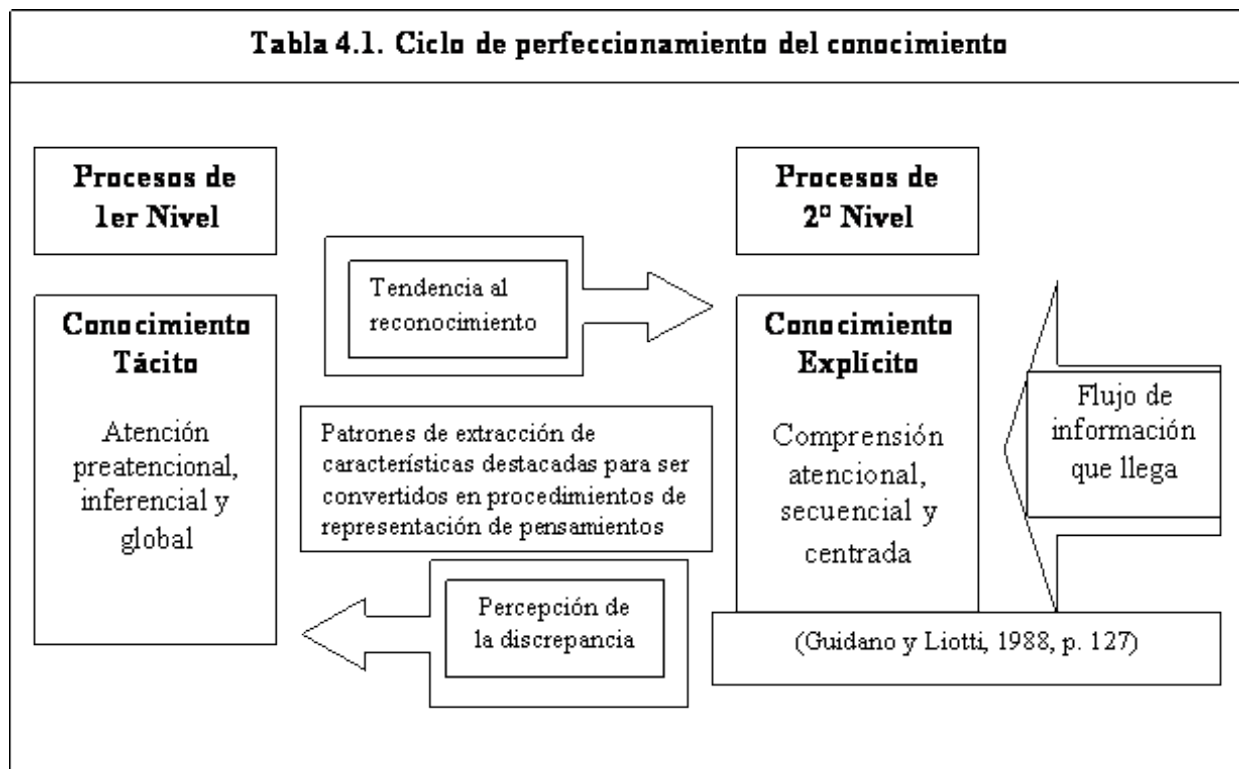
Tabla 4.1. Ciclo de perfeccionamiento del conocimiento

Procesos de 1er Nivel

Procesos de 2º Nivel

Tendencia al reconocimiento

Conocimiento Tácito

Atención preatencional, inferencial y global

Conocimiento Explícito

Comprensión atencional, secuencial y centrada

Flujo de información que llega

Patrones de extracción de características destacadas para ser convertidos en procedimientos de representación de pensamientos

Percepción de la discrepancia

(Guidano y Liotti, 1988, p. 127)